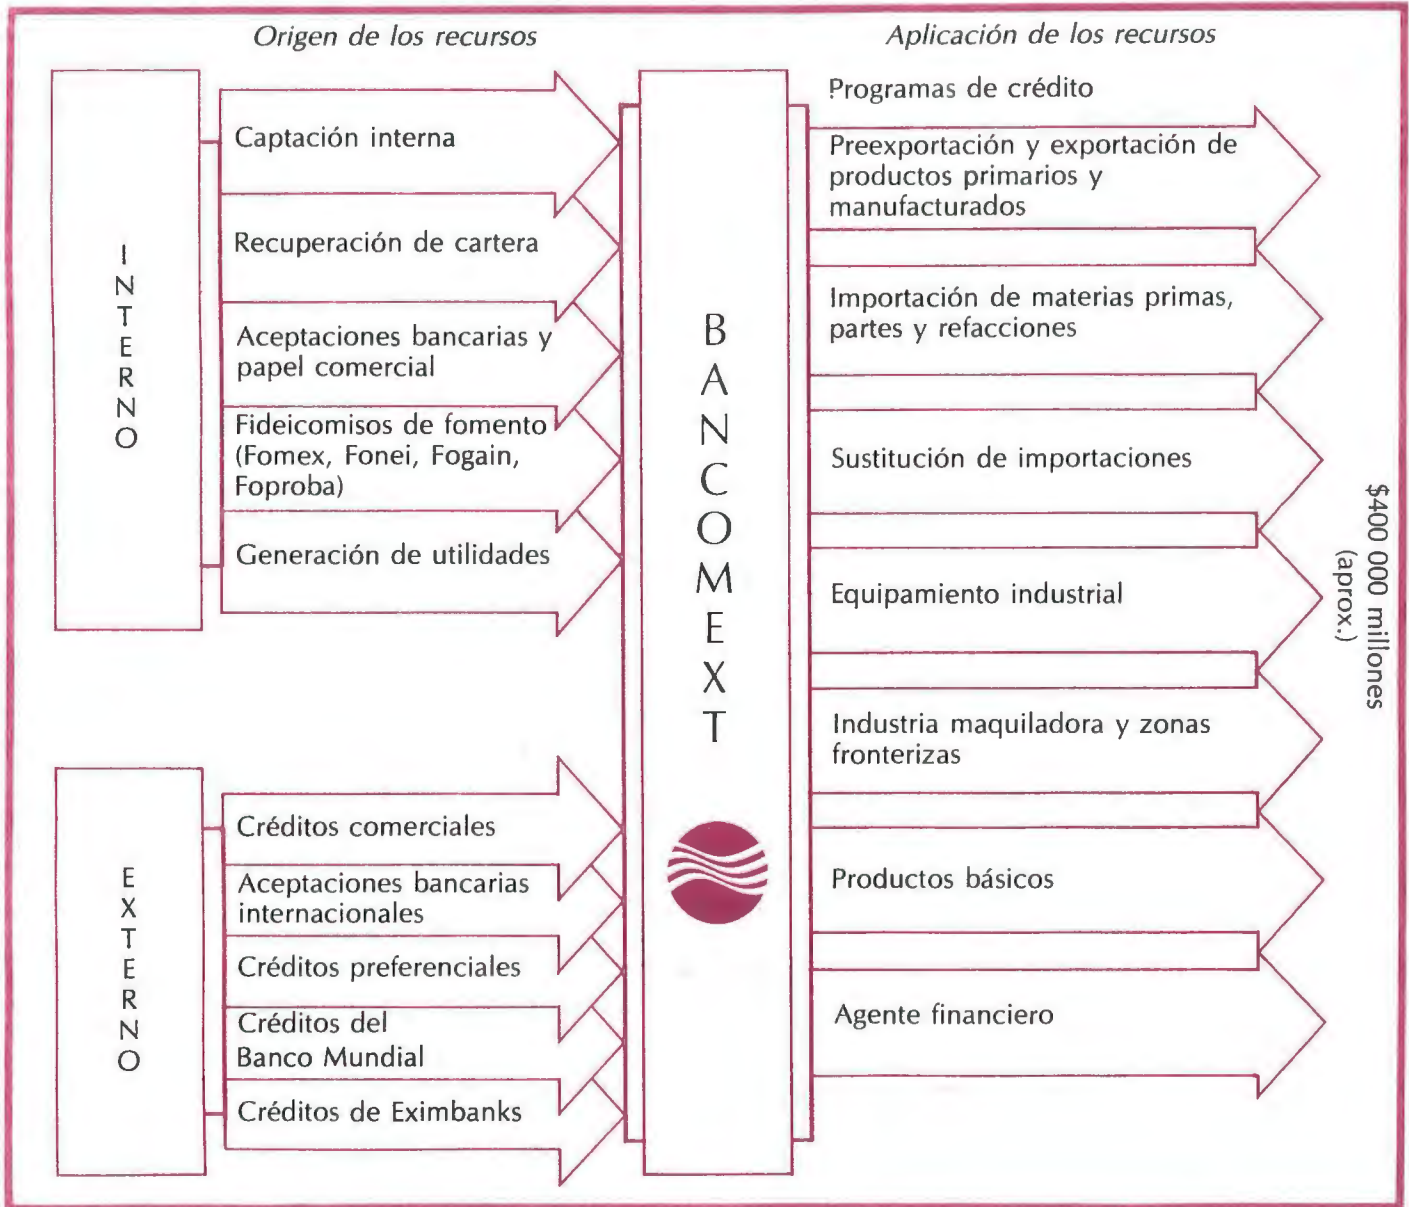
Origen de los recursos

Aplicación de los recursos

INTERNO

Captación interna

Recuperación de cartera

Aceptaciones bancarias y papel comercial

Fideicomisos de fomento (Fomex, Fonei, Fogain, Foproba)

Generación de utilidades

EXTERNO

Créditos comerciales

Aceptaciones bancarias internacionales

Créditos preferenciales

Créditos del Banco Mundial

Créditos de Eximbanks

BANCOMEXT

Programas de crédito

Preexportación y exportación de productos primarios y manufacturados

Importación de materias primas, partes y refacciones

Sustitución de importaciones

Equipamiento industrial

Industria maquiladora y zonas fronterizas

Productos básicos

Agente financiero

$400 000 millones (aprox.)